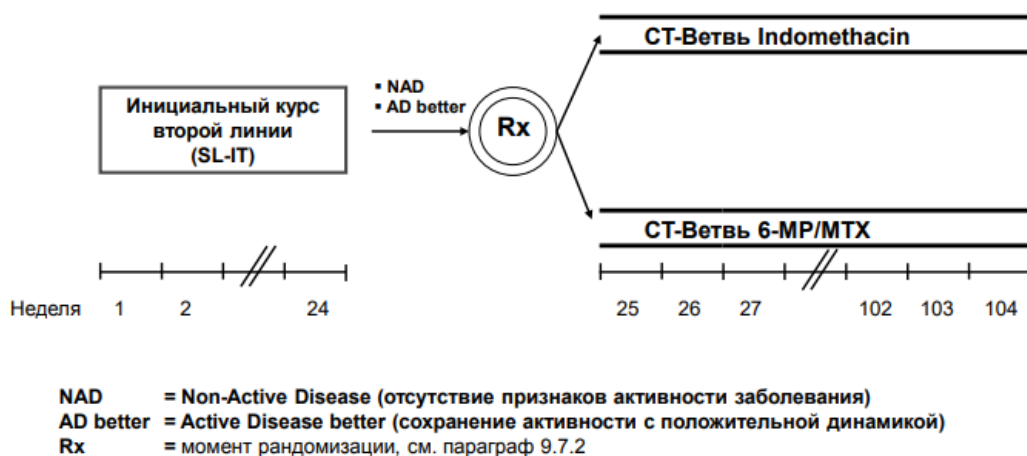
CT-Ветвь Indomethacin

Инициальный курс второй линии (SL-IT)

▪ NAD
▪ AD better

Rx

CT-Ветвь 6-MP/MTX

Неделя 1 2 24

25 26 27 102 103 104

NAD = Non-Active Disease (отсутствие признаков активности заболевания)
AD better = Active Disease better (сохранение активности с положительной динамикой)
Rx = момент рандомизации, см. параграф 9.7.2